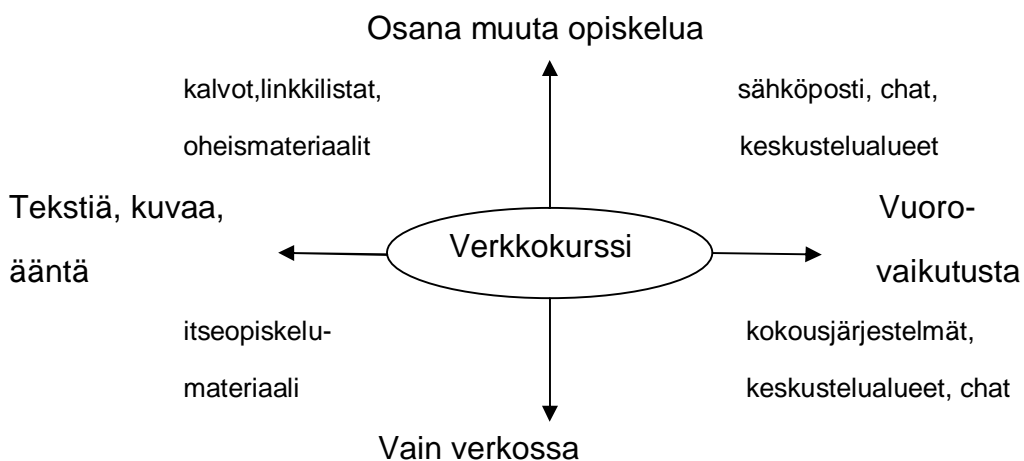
Osana muuta opiskelua

kalvot,linkkilistat, oheismateriaalit

sähköposti, chat, keskustelualueet

Tekstiä, kuvaa, ääntä

Verkkokurssi

Vuoro-vaikutusta

itseopiskelumateriaali

kokousjärjestelmät, keskustelualueet, chat

Vain verkossa